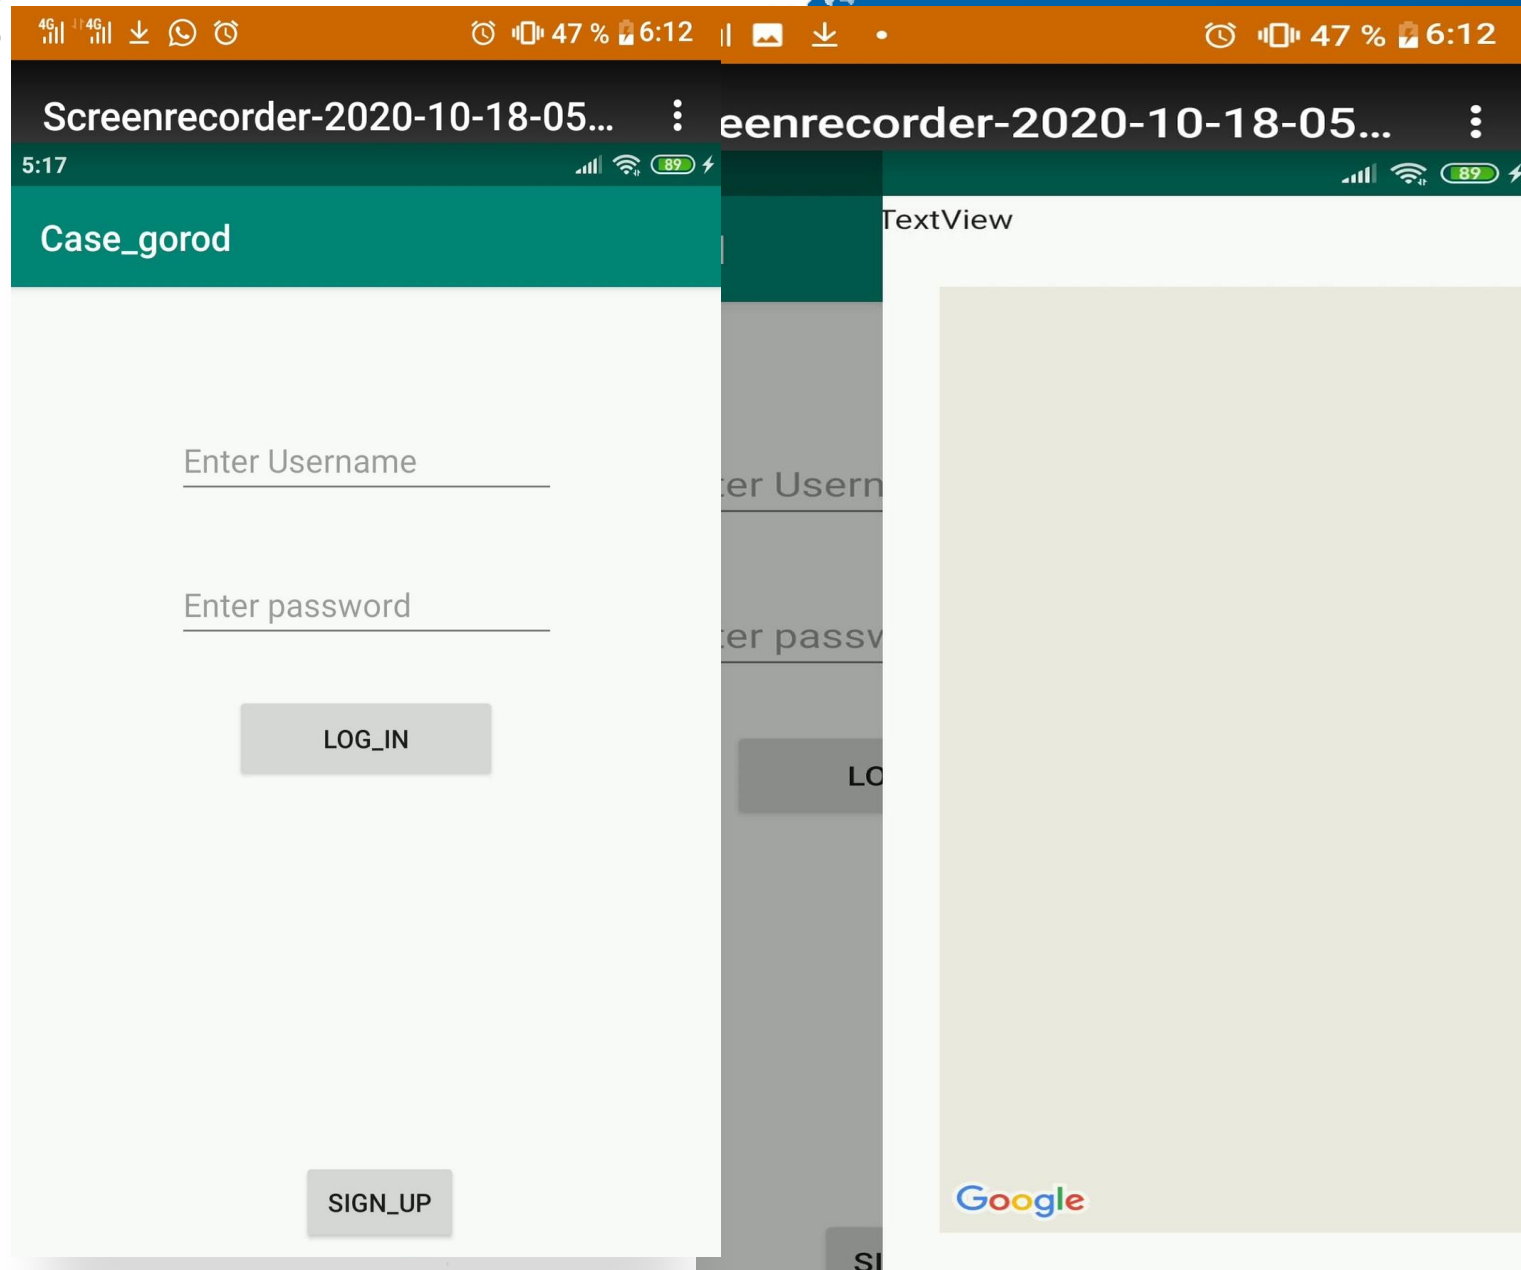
4G 4G 47 % 6:12

Screenrecorder-2020-10-18-05...

5:17 89

Case_gorod

Enter Username

Enter password

LOG_IN

SIGN_UP

47 % 6:12

eenrecorder-2020-10-18-05...

89

er Usern

er passv

LO

SI

TextView

Google